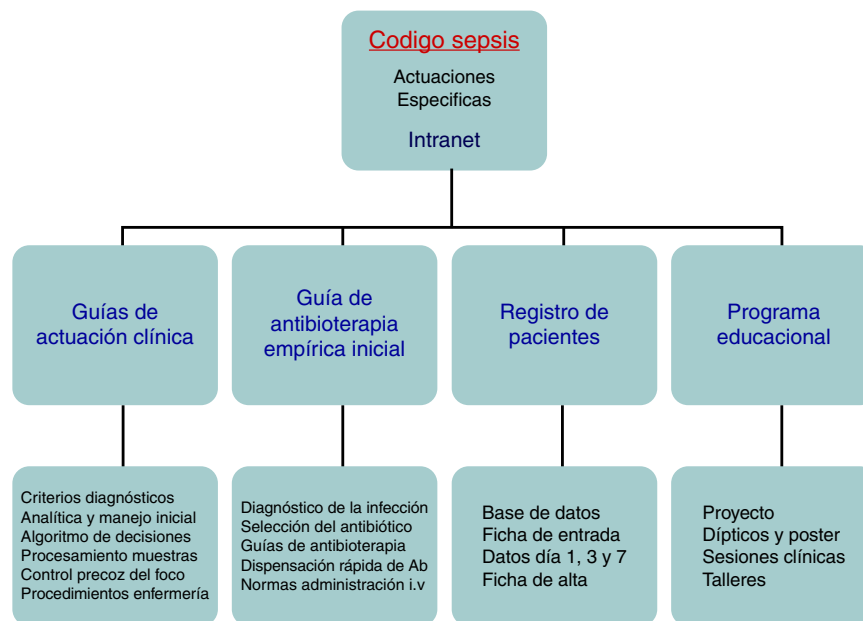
Codigo sepsis

Actuaciones Especificas

Intranet

Guías de actuación clínica

Guía de antibioterapia empírica inicial

Registro de pacientes

Programa educacional

Criterios diagnósticos
Analítica y manejo inicial
Algoritmo de decisiones
Procesamiento muestras
Control precoz del foco
Procedimientos enfermería

Diagnóstico de la infección
Selección del antibiótico
Guías de antibioterapia
Dispensación rápida de Ab
Normas administración i.v

Base de datos
Ficha de entrada
Datos día 1, 3 y 7
Ficha de alta

Proyecto
Dípticos y poster
Sesiones clínicas
Talleres